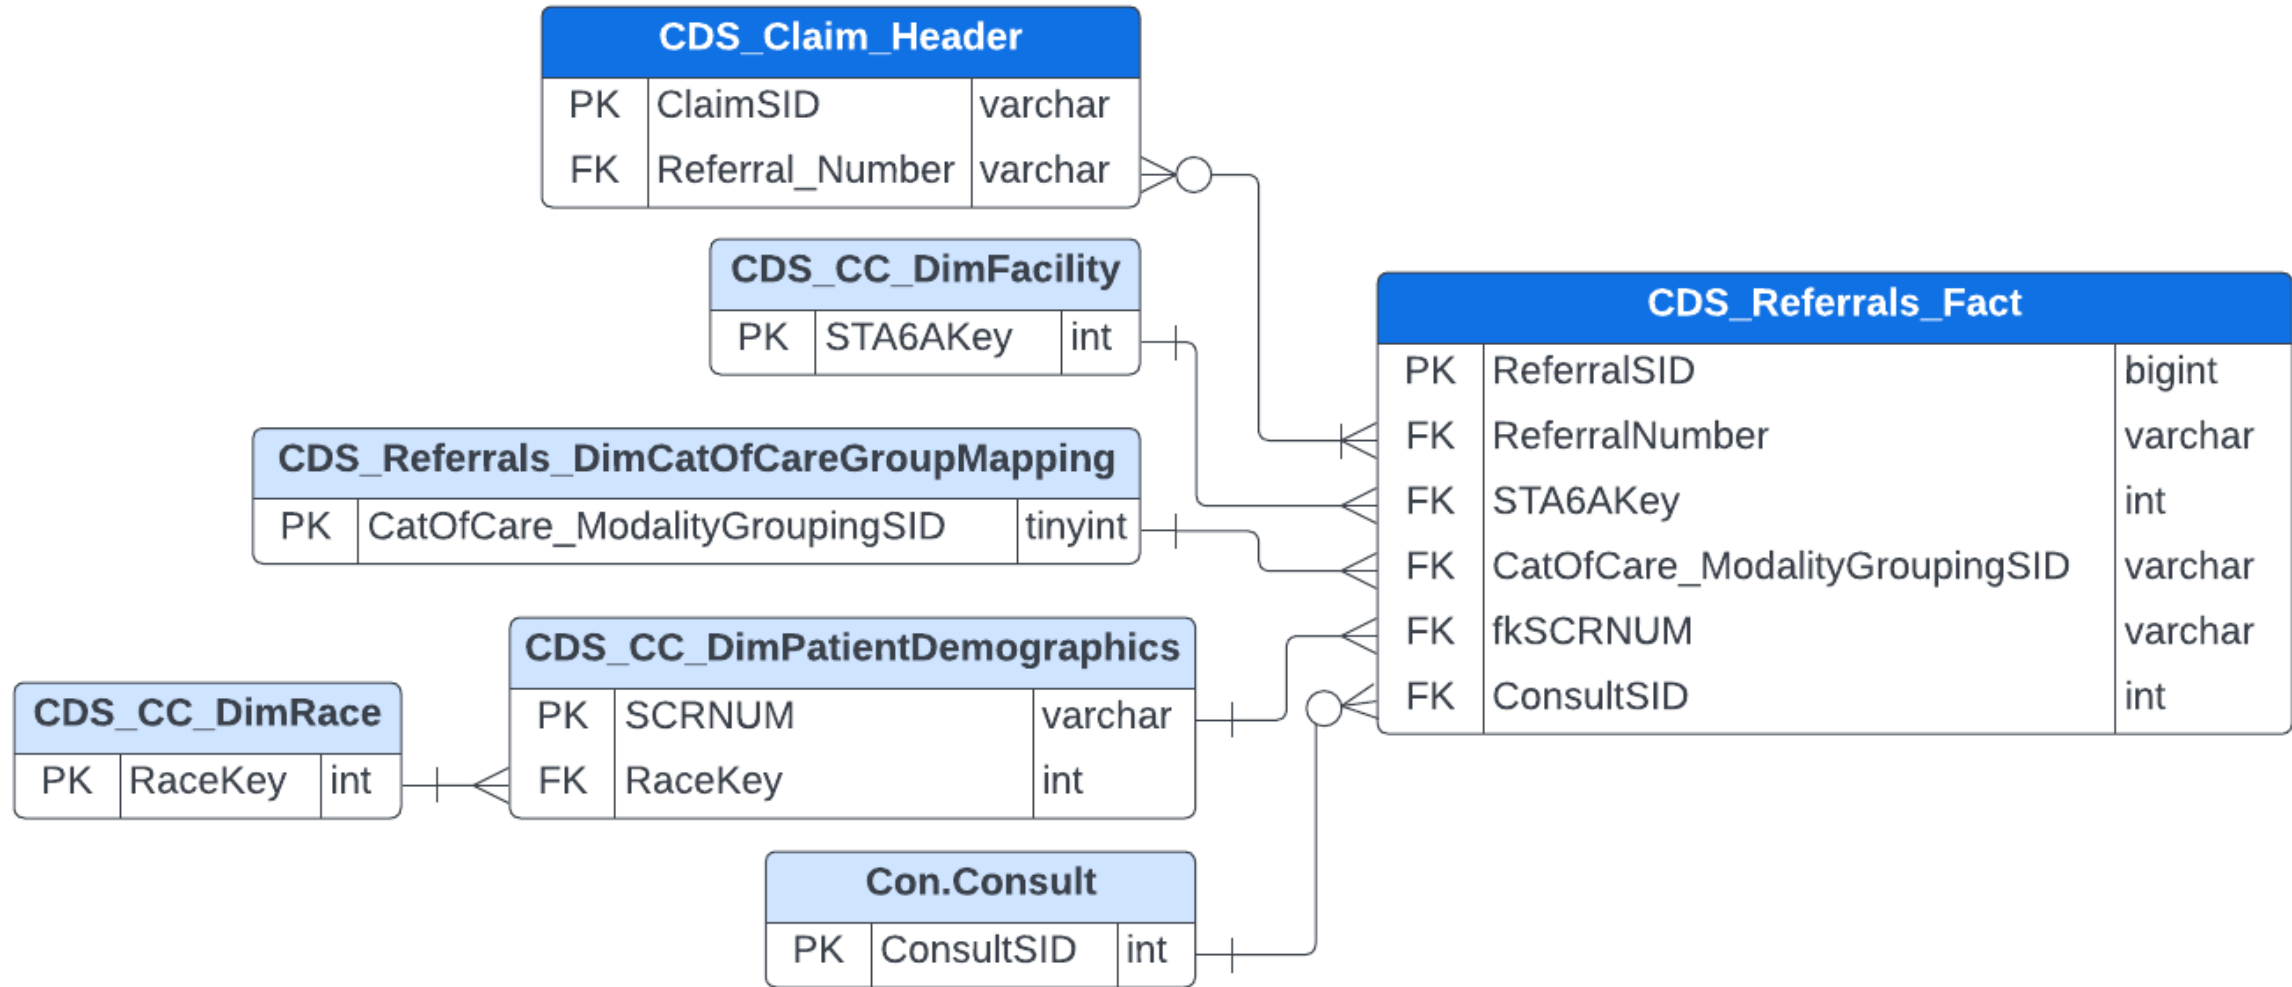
CDS_Claim_Header

| PK | ClaimSID | varchar |
|---|---|---|
| FK | Referral_Number | varchar |

CDS_CC_DimFacility

| PK | STA6AKey | int |
|---|---|---|

CDS_Referrals_DimCatOfCareGroupMapping

| PK | CatOfCare_ModalityGroupingSID | tinyint |
|---|---|---|

CDS_CC_DimPatientDemographics

| PK | SCRNUM | varchar |
|---|---|---|
| FK | RaceKey | int |

CDS_CC_DimRace

| PK | RaceKey | int |
|---|---|---|

Con.Consult

| PK | ConsultSID | int |
|---|---|---|

CDS_Referrals_Fact

| PK | ReferralSID | bigint |
|---|---|---|
| FK | ReferralNumber | varchar |
| FK | STA6AKey | int |
| FK | CatOfCare_ModalityGroupingSID | varchar |
| FK | fkSCRNUM | varchar |
| FK | ConsultSID | int |